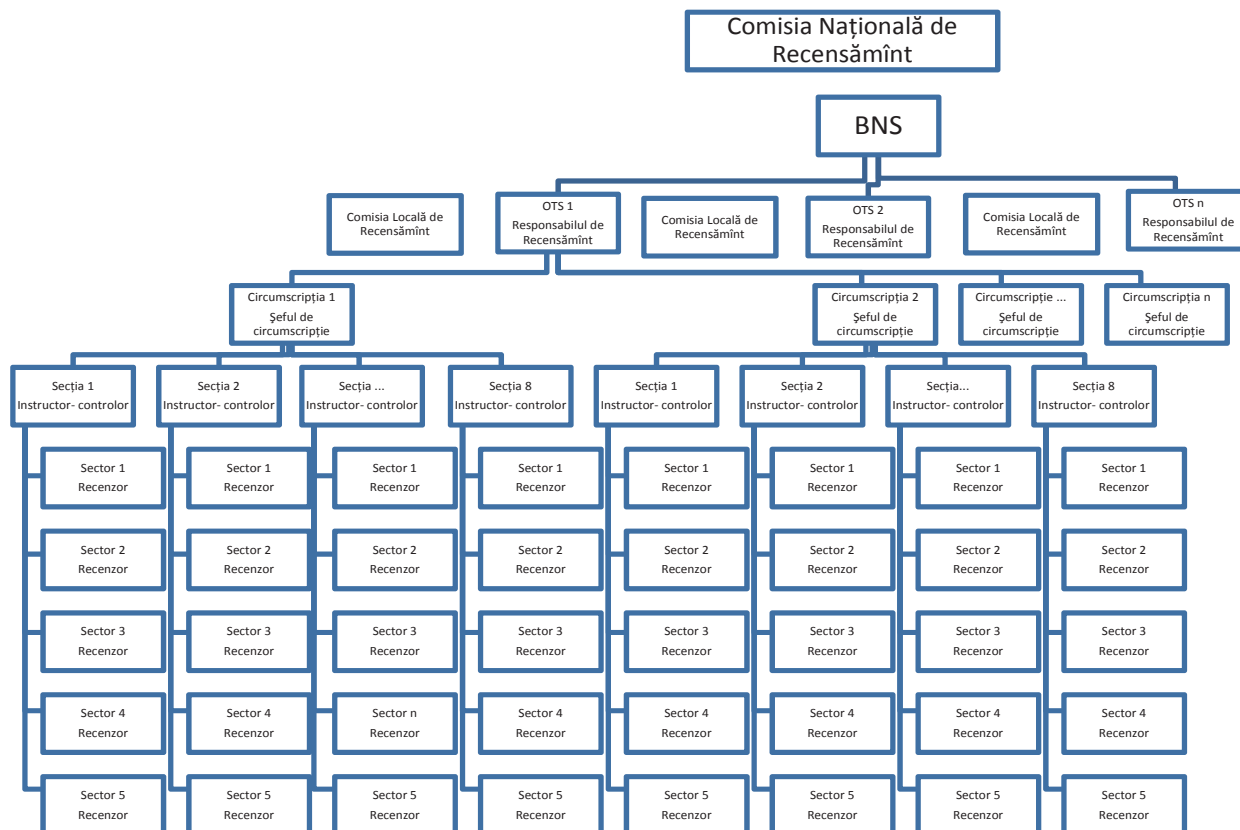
Comisia Națională de Recensămînt

BNS

Comisia Locală de Recensămînt

OTS 1
Responsabilul de Recensămînt

Comisia Locală de Recensămînt

OTS 2
Responsabilul de Recensămînt

Comisia Locală de Recensămînt

OTS n
Responsabilul de Recensămînt

Circumscripția 1
Șeful de circumscripție

Circumscripția 2
Șeful de circumscripție

Circumscripție ...
Șeful de circumscripție

Circumscripția n
Șeful de circumscripție

Secția 1
Instructor- controlor

Sector 1
Recenzor

Sector 2
Recenzor

Sector 3
Recenzor

Sector 4
Recenzor

Sector 5
Recenzor

Secția 2
Instructor- controlor

Sector 1
Recenzor

Sector 2
Recenzor

Sector 3
Recenzor

Sector 4
Recenzor

Sector 5
Recenzor

Secția ...
Instructor- controlor

Sector 1
Recenzor

Sector 2
Recenzor

Sector 3
Recenzor

Sector n
Recenzor

Sector 5
Recenzor

Secția 8
Instructor- controlor

Sector 1
Recenzor

Sector 2
Recenzor

Sector 3
Recenzor

Sector 4
Recenzor

Sector 5
Recenzor

Secția 1
Instructor- controlor

Sector 1
Recenzor

Sector 2
Recenzor

Sector 3
Recenzor

Sector 4
Recenzor

Sector 5
Recenzor

Secția 2
Instructor- controlor

Sector 1
Recenzor

Sector 2
Recenzor

Sector 3
Recenzor

Sector 4
Recenzor

Sector 5
Recenzor

Secția...
Instructor- controlor

Sector 1
Recenzor

Sector 2
Recenzor

Sector 3
Recenzor

Sector 4
Recenzor

Sector 5
Recenzor

Secția 8
Instructor- controlor

Sector 1
Recenzor

Sector 2
Recenzor

Sector 3
Recenzor

Sector 4
Recenzor

Sector 5
Recenzor